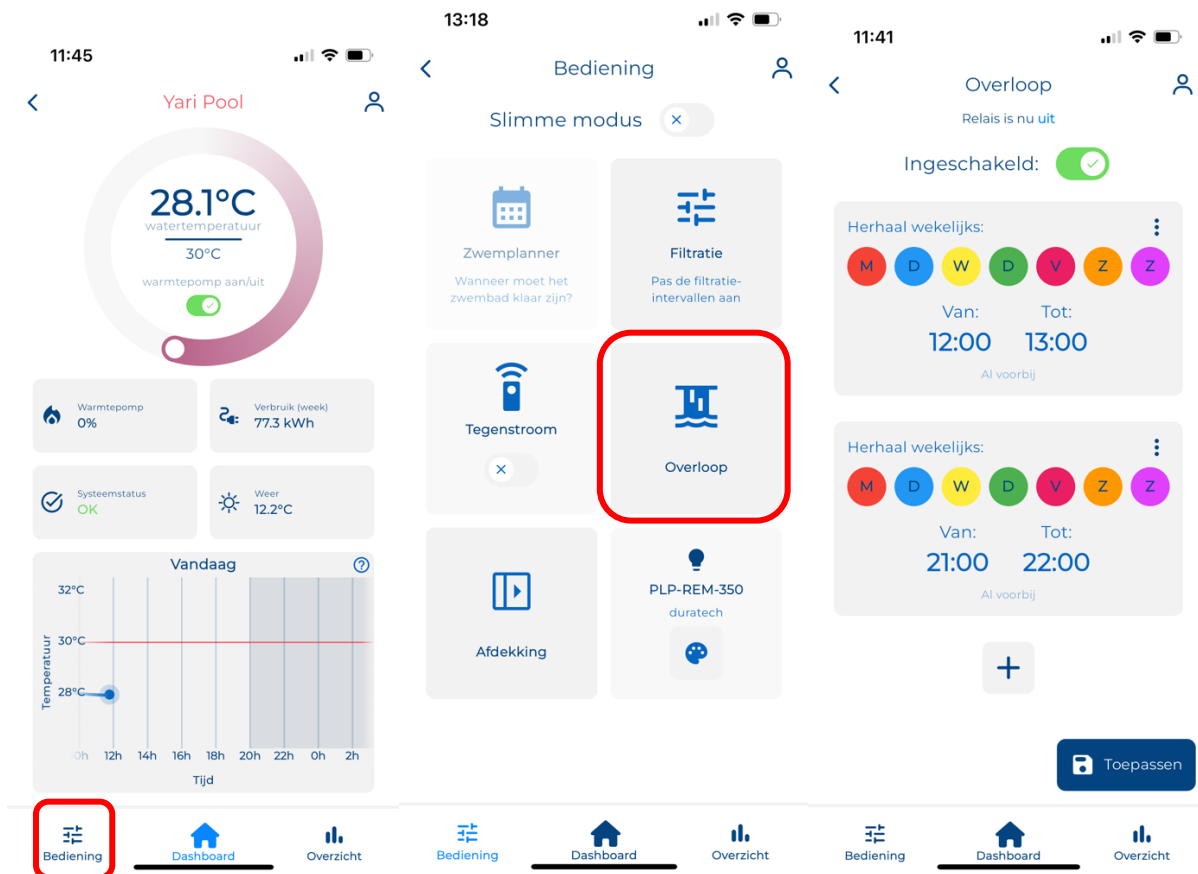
11:45

Yari Pool

28.1°C
watertemperatuur
30°C
warmtepomp aan/uit

Warmtepomp
0%

Verbruik (week)
77.3 kWh

Systeemstatus
OK

Weer
12.2°C

Vandaag

32°C
30°C
28°C
Temperatuur
0h 12h 14h 16h 18h 20h 22h 0h 2h
Tijd

Bediening
Dashboard
Overzicht

13:18

Bediening

Slimme modus

Zwemplanner
Wanneer moet het zwembad klaar zijn?

Filtratie
Pas de filtratie-intervallen aan

Tegenstroom

Overloop

Afdekking

PLP-REM-350
duratech

Bediening
Dashboard
Overzicht

11:41

Overloop
Relais is nu uit

Ingeschakeld:

Herhaal wekelijks:
M D W D V Z Z
Van: 12:00
Tot: 13:00
Al voorbij

Herhaal wekelijks:
M D W D V Z Z
Van: 21:00
Tot: 22:00
Al voorbij

+

Toepassen

Bediening
Dashboard
Overzicht